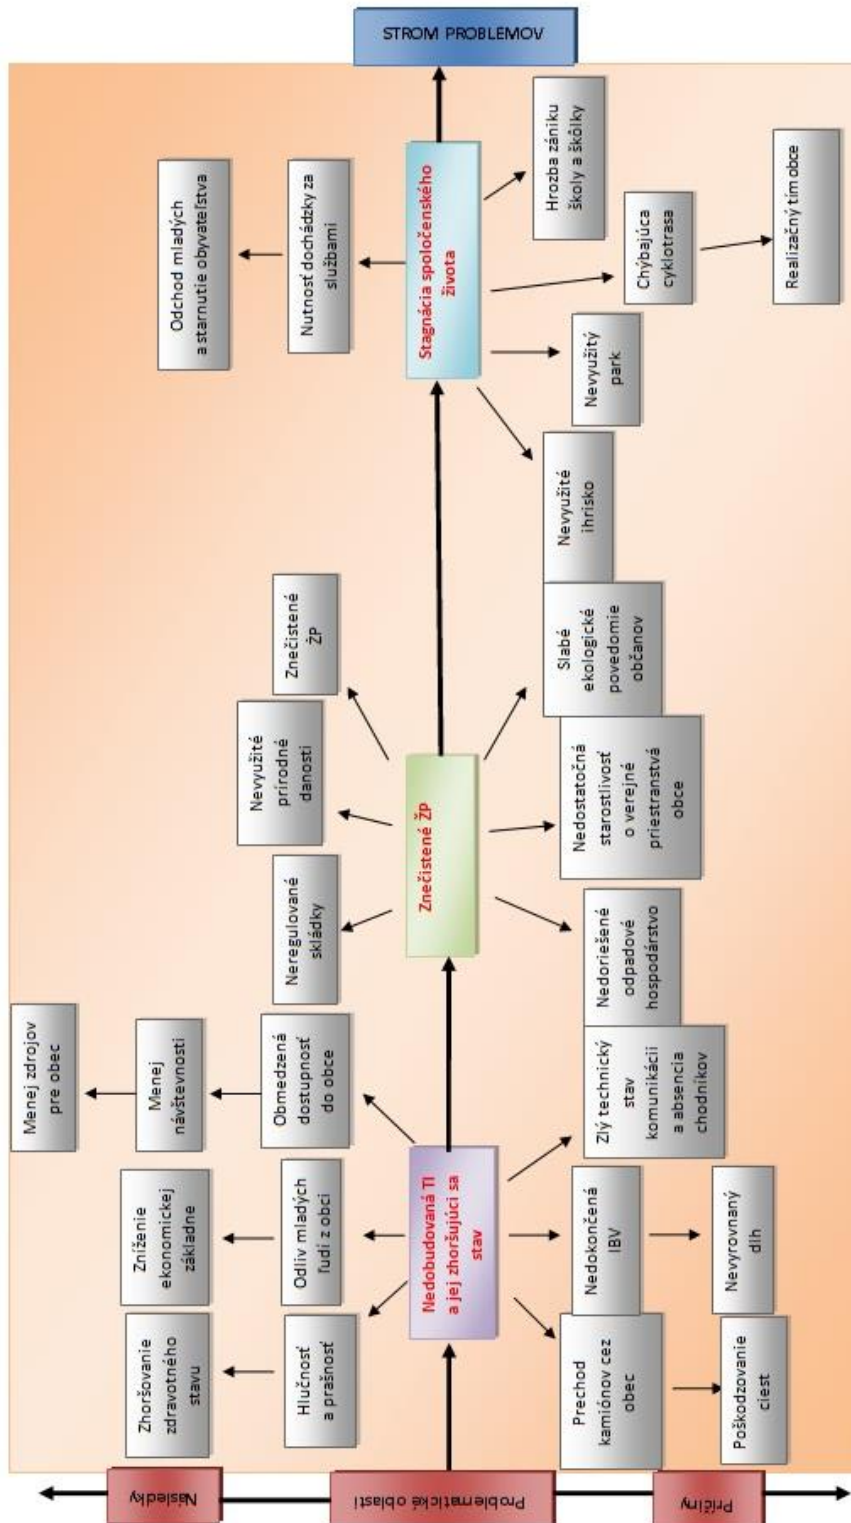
STROM PROBLEMOV

Stagnácia spoločenského života

Odchod mladých a starnutie obyvateľstva

Nutnosť dochádzky za službami

Hrozba zániku školy a škôlky

Chýbajúca cyklotrasa

Realizačný tím obce

Nevyužitý park

Nevyužité ihrisko

Znečistené ŽP

Znečistené ŽP

Nevyužité prírodné danosti

Neregulované skládky

Slabé ekologické povedomie občanov

Nedostatočná starostlivosť o verejné priestranstvá obce

Nedoriešené odpadové hospodárstvo

Nedobudovaná TI a jej zhoršujúci sa stav

Menej zdrojov pre obec

Menej návštevnosti

Obmedzená dostupnosť do obce

Zníženie ekonomickej základne

Odliv mladých ľudí z obci

Zhoršovanie zdravotného stavu

Hlučnosť a prašnosť

Zlý technický stav komunikácii a absencia chodníkov

Nedokončená IBV

Nevyrovnaný dlh

Prechod kamiónov cez obec

Poškodzovanie ciest

Následky

Problematické oblasti

Príčiny